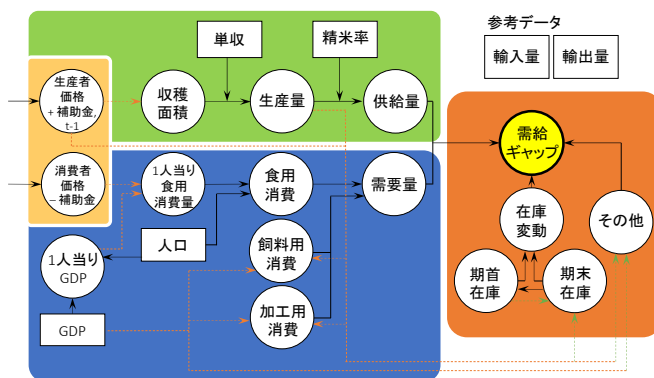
単収

精米率

参考データ

輸入量

輸出量

生産者価格＋補助金, t-1

収穫面積

生産量

供給量

需給ギャップ

消費者価格－補助金

1人当り食用消費量

食用消費

需要量

在庫変動

その他

人口

飼料用消費

1人当りGDP

期首在庫

期末在庫

GDP

加工用消費